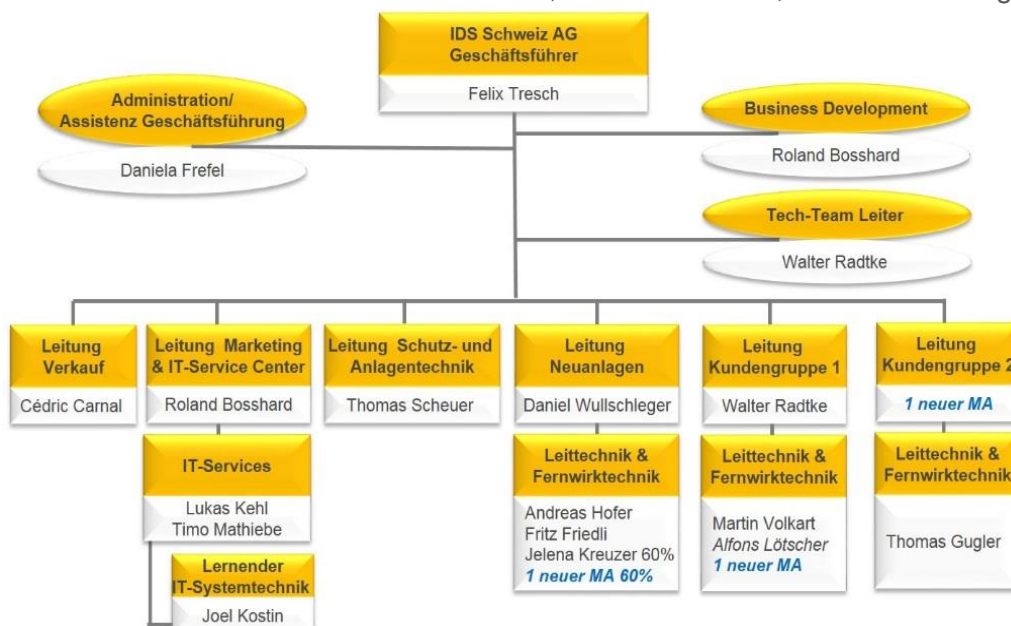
IDS Schweiz AG
Geschäftsführer

Felix Tresch

Administration/
Assistenz Geschäftsführung

Daniela Frefel

Business Development

Roland Bosshard

Tech-Team Leiter

Walter Radtke

Leitung Verkauf

Cédric Carnal

Leitung Marketing & IT-Service Center

Roland Bosshard

IT-Services

Lukas Kehl
Timo Mathiebe

Lernender IT-Systemtechnik

Joel Kostin

Leitung Schutz- und Anlagentechnik

Thomas Scheuer

Leitung Neuanlagen

Daniel Wullschleger

Leittechnik & Fernwirktechnik

Andreas Hofer
Fritz Friedli
Jelena Kreuzer 60%
*1 neuer MA 60%*

Leitung Kundengruppe 1

Walter Radtke

Leittechnik & Fernwirktechnik

Martin Volkart
*Alfons Lötscher*
*1 neuer MA*

Leitung Kundengruppe 2

*1 neuer MA*

Leittechnik & Fernwirktechnik

Thomas Gugler